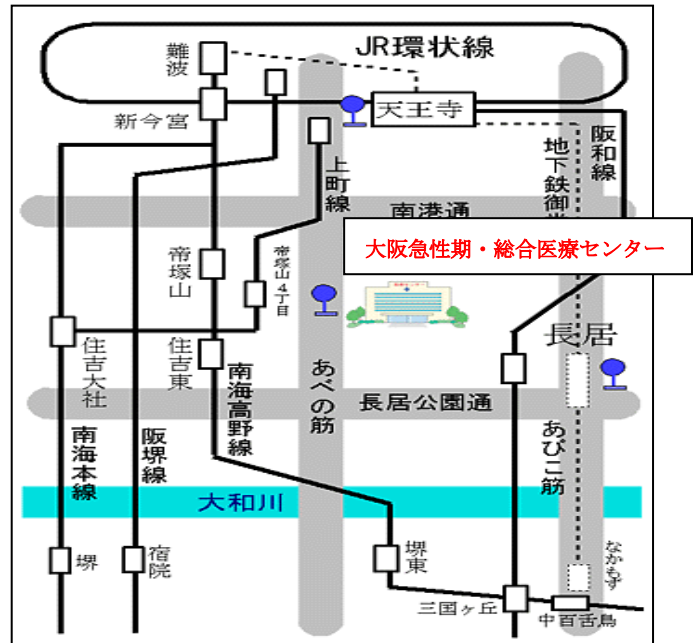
JR環状線

難波

新今宮

天王寺

阪和線

地下鉄御堂筋線

上町線

南港通

大阪急性期・総合医療センター

帝塚山

帝塚山4丁目

住吉大社

住吉東

長居

あべの筋

長居公園通

南海高野線

南海本線

阪堺線

あびこ筋

大和川

堺

宿院

堺東

なかもず

三国ヶ丘

中百舌鳥